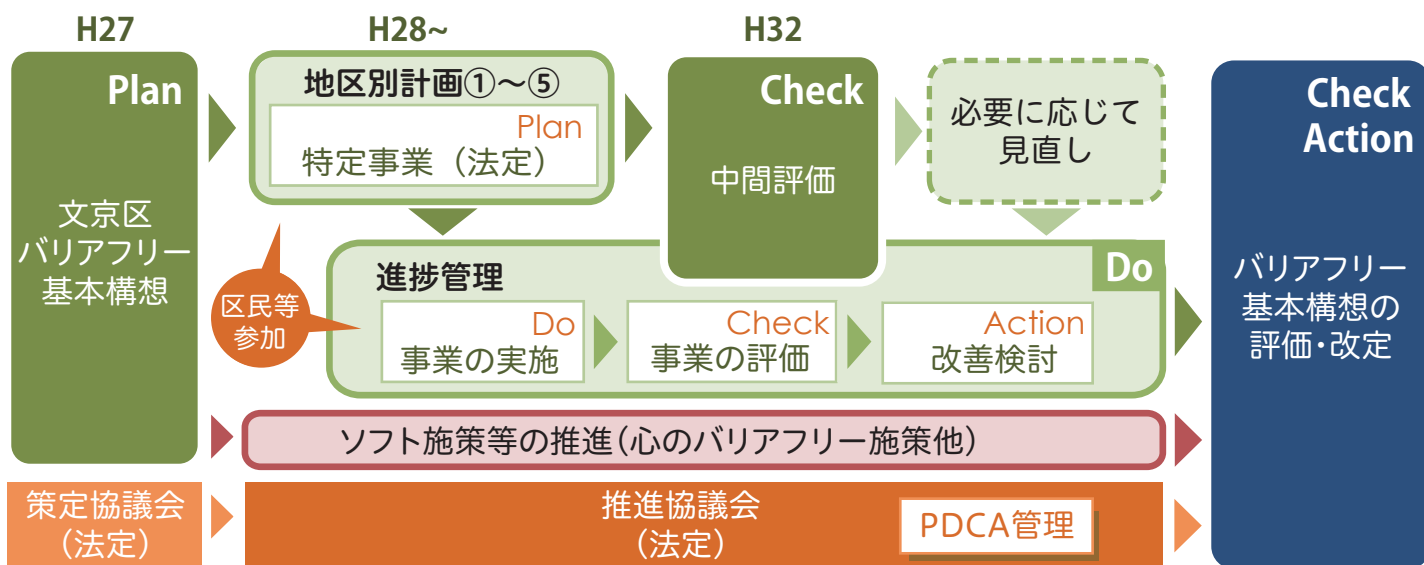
H27

H28~

H32

Plan

文京区
バリアフリー
基本構想

地区別計画①～⑤

Plan
特定事業（法定）

Check

中間評価

必要に応じて
見直し

Check
Action

バリアフリー
基本構想の
評価・改定

区民等
参加

進捗管理

Do

Do
事業の実施

Check
事業の評価

Action
改善検討

ソフト施策等の推進（心のバリアフリー施策他）

策定協議会
（法定）

推進協議会
（法定）

PDCA管理